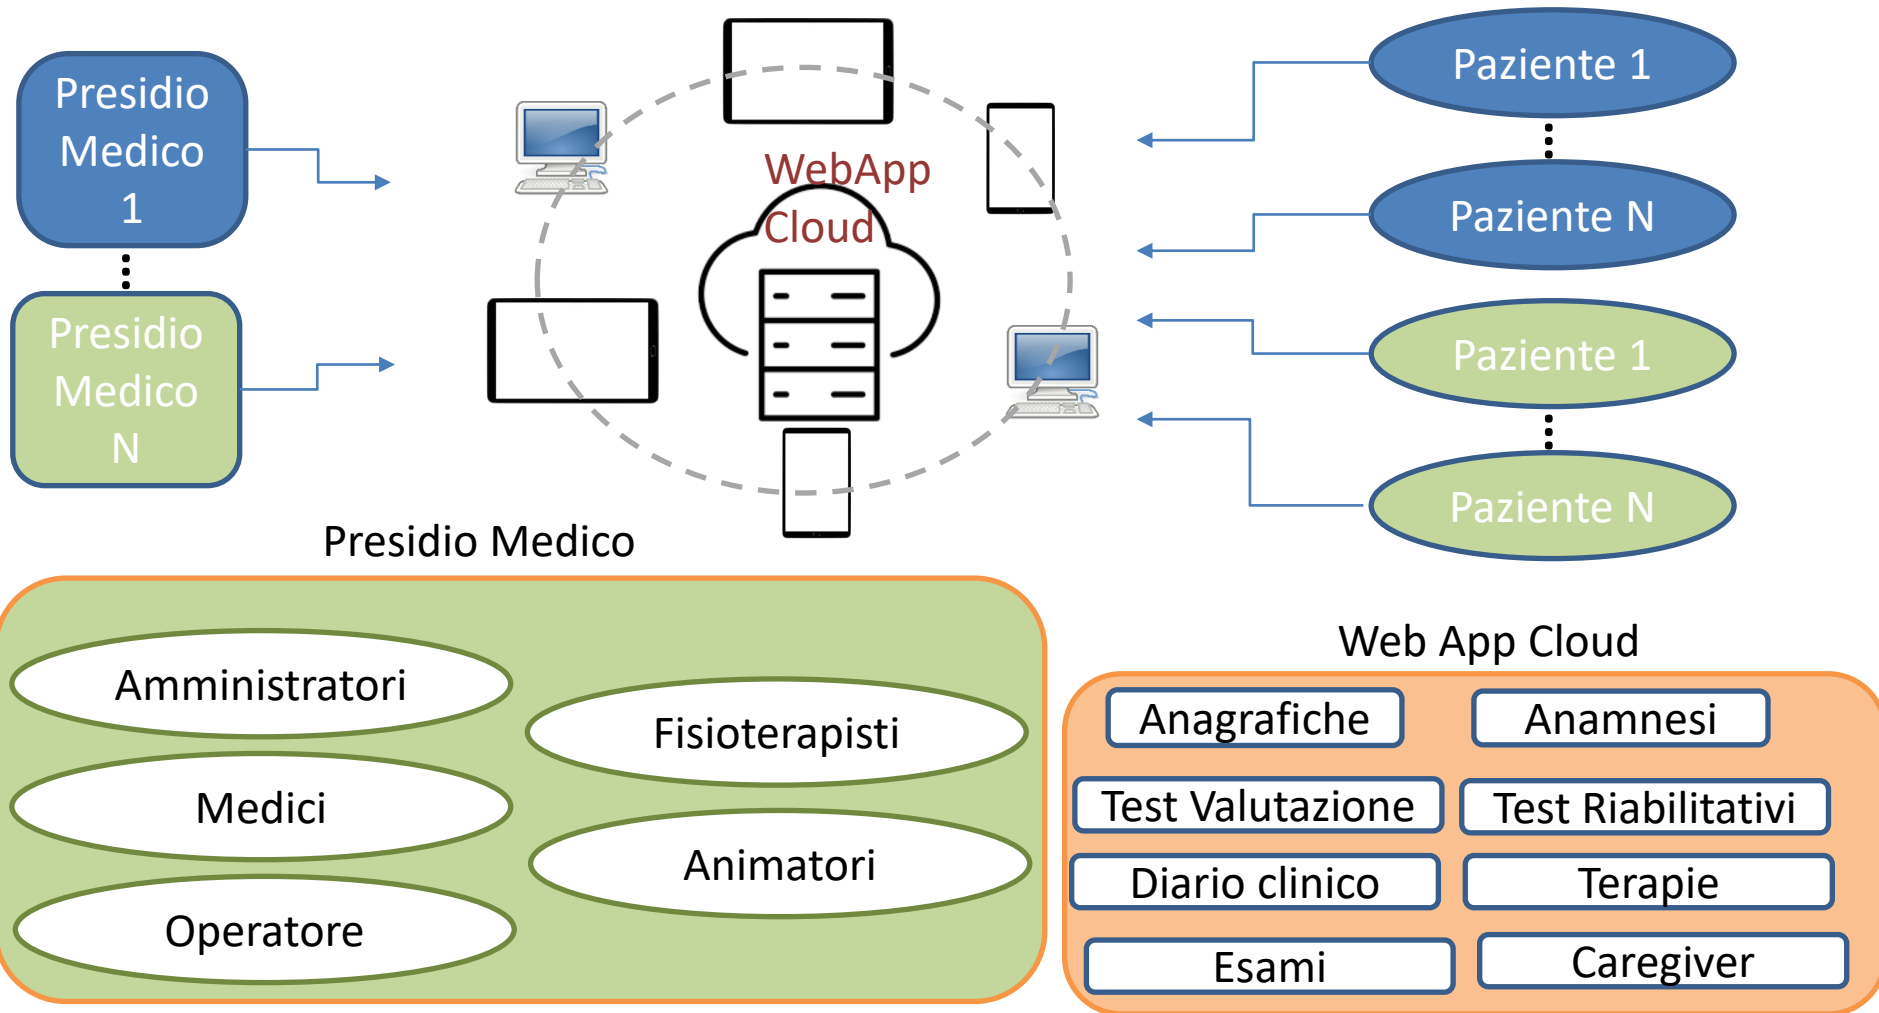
Presidio Medico 1

Presidio Medico N

WebApp Cloud

Paziente 1

Paziente N

Paziente 1

Paziente N

Presidio Medico

Amministratori

Fisioterapisti

Medici

Animatori

Operatore

Web App Cloud

Anagrafiche

Anamnesi

Test Valutazione

Test Riabilitativi

Diario clinico

Terapie

Esami

Caregiver